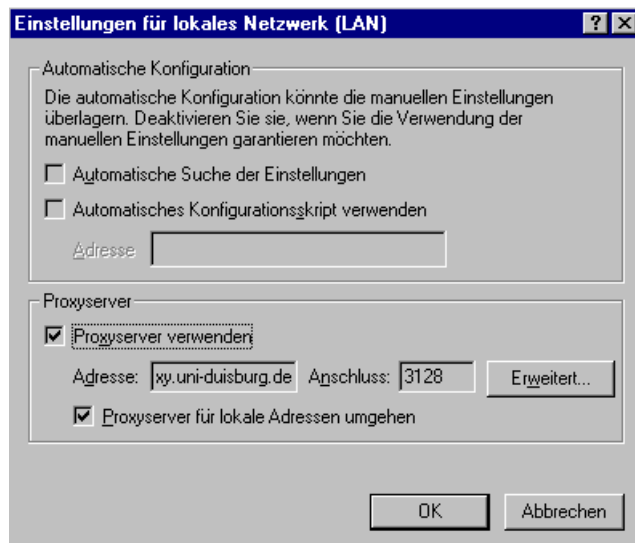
Einstellungen für lokales Netzwerk (LAN)

?

X

Automatische Konfiguration

Die automatische Konfiguration könnte die manuellen Einstellungen überlagern. Deaktivieren Sie sie, wenn Sie die Verwendung der manuellen Einstellungen garantieren möchten.

Automatische Suche der Einstellungen

Automatisches Konfigurationsskript verwenden

Adresse

Proxyserver

Proxyserver verwenden

Adresse: xy.uni-duisburg.de Anschluss: 3128 Erweitert...

Proxyserver für lokale Adressen umgehen

OK Abbrechen